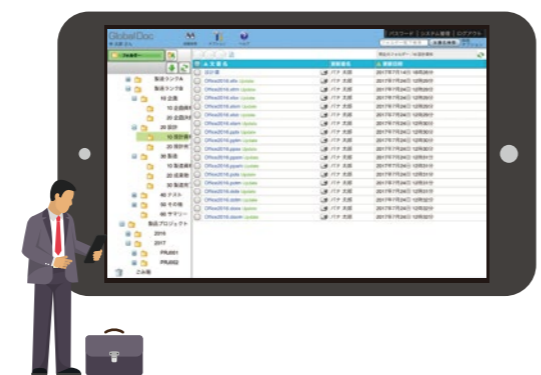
GlobalDoc

パスワード | システム管理 | ログアウト

製品サンプル
製品サンプル名
10 企画
10 企画書
10 企画内
20 設計
10 設計書
20 設計資
30 製造
10 製造資
20 製造資
30 製造内
40 テスト
50 その他
60 サマリー
製品プロジェクト
2016
2017
PRJ001
PRJ002
ごみ箱

文書名
設計書
Office2016.xlsx
Office2016.xlsx
Office2016.xlsx
Office2016.xlsx
Office2016.xlsx
Office2016.xlsx
Office2016.xlsx
Office2016.pptx
Office2016.pptx
Office2016.pptx
Office2016.pptx
Office2016.pptx
Office2016.pptx
Office2016.docx
Office2016.docx
Office2016.docx
Office2016.docx

更新者
パテ 太郎

更新日時
2017年7月14日 12時30分